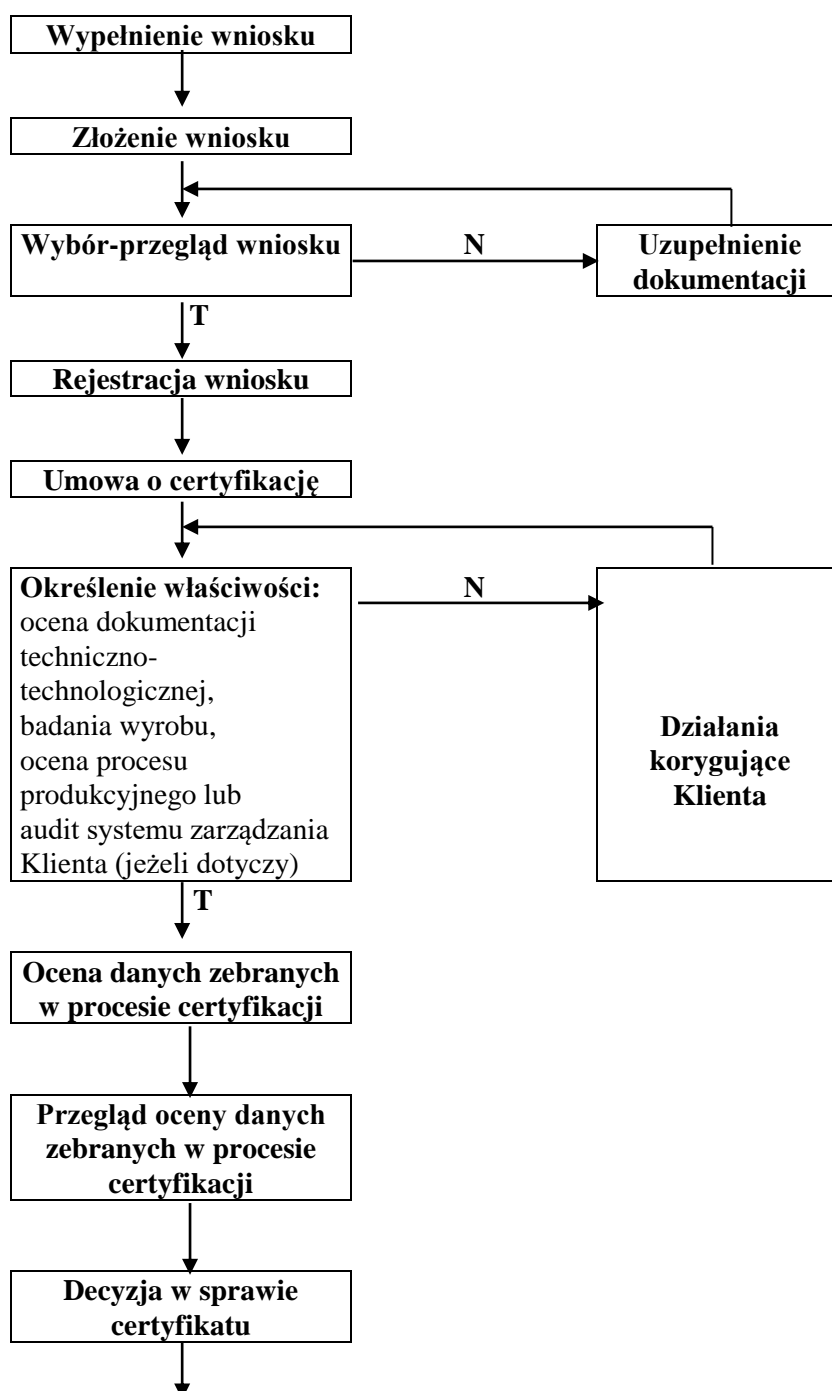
Wypełnienie wniosku

Złożenie wniosku

Wybór-przegląd wniosku

N

Uzupełnienie dokumentacji

T

Rejestracja wniosku

Umowa o certyfikację

Określenie właściwości: ocena dokumentacji techniczno-technologicznej, badania wyrobu, ocena procesu produkcyjnego lub audit systemu zarządzania Klienta (jeżeli dotyczy)

N

Działania korygujące Klienta

T

Ocena danych zebranych w procesie certyfikacji

Przegląd oceny danych zebranych w procesie certyfikacji

Decyzja w sprawie certyfikatu